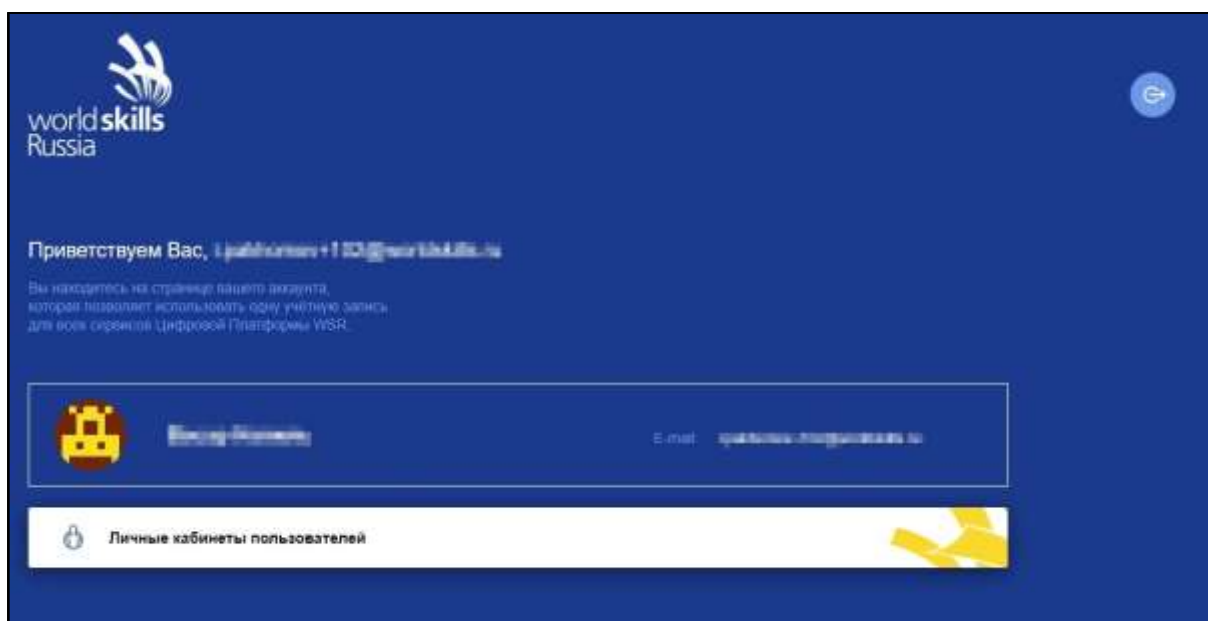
worldskills Russia

Приветствуем Вас, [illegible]

Вы находитесь на странице вашего аккаунта, которая позволяет использовать одну учётную запись для всех сервисов Цифровой Платформы WSR.

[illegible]

E-mail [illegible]

Личные кабинеты пользователей